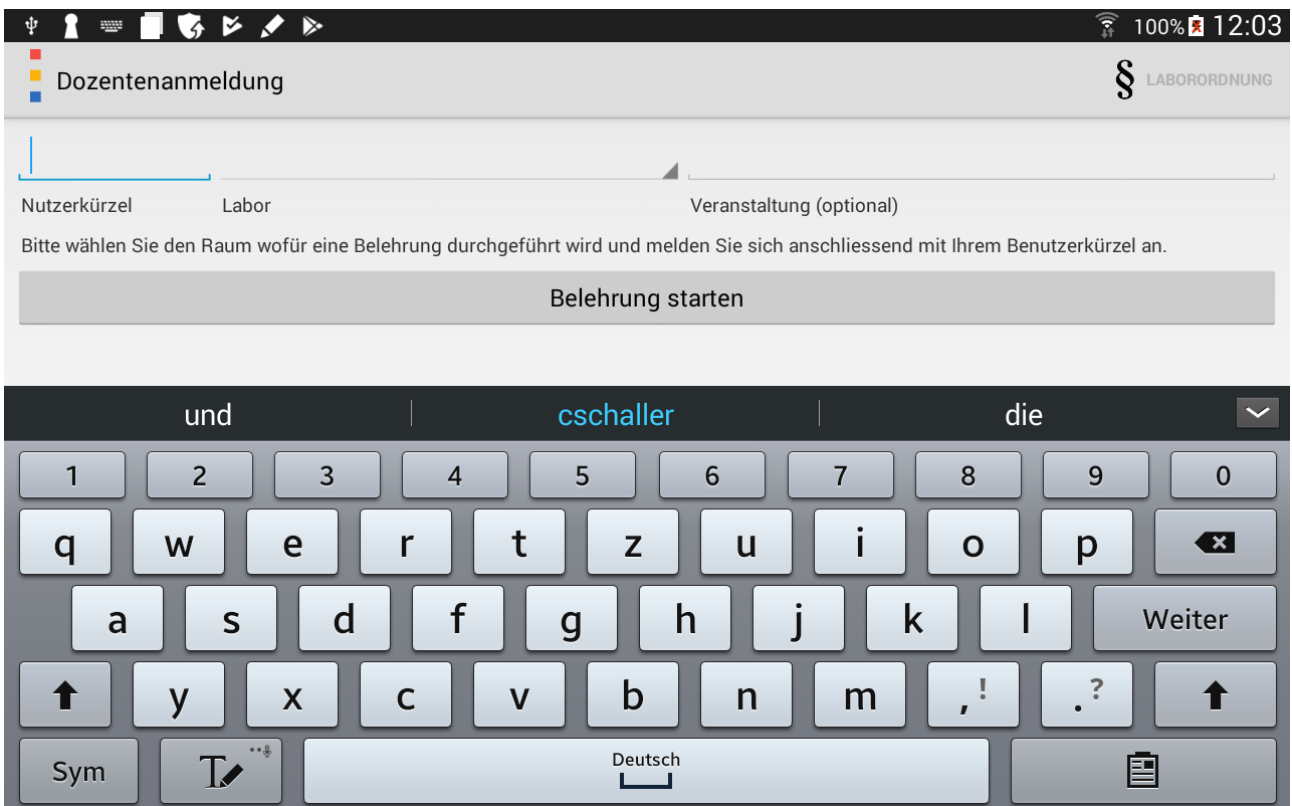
100% 12:03

Dozentenanmeldung

§ LABORORDNUNG

Nutzerkürzel
Labor
Veranstaltung (optional)

Bitte wählen Sie den Raum wofür eine Belehrung durchgeführt wird und melden Sie sich anschliessend mit Ihrem Benutzerkürzel an.

Belehrung starten

und
cschaller
die

1 2 3 4 5 6 7 8 9 0
q w e r t z u i o p
a s d f g h j k l Weiter
y x c v b n m ,! .?
Sym
Deutsch